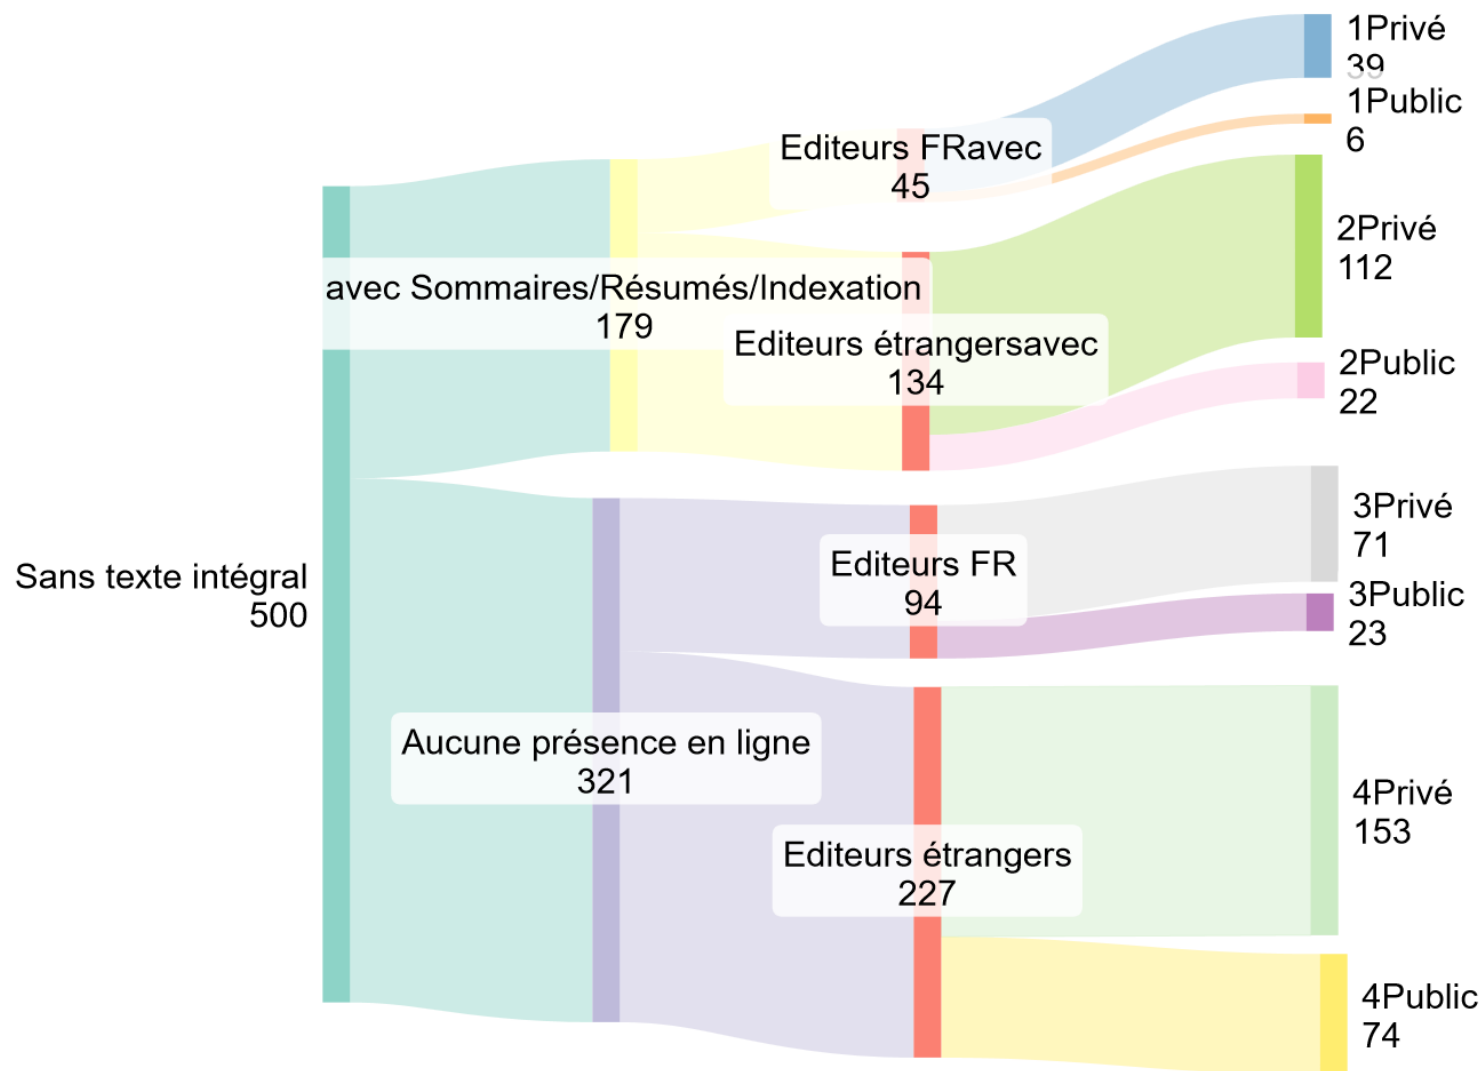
1Privé
39
1Public
6
Editeurs FRavec
45
2Privé
112
avec Sommaires/Résumés/Indexation
179
Editeurs étrangersavec
134
2Public
22
3Privé
71
Sans texte intégral
500
Editeurs FR
94
3Public
23
Aucune présence en ligne
321
4Privé
153
Editeurs étrangers
227
4Public
74